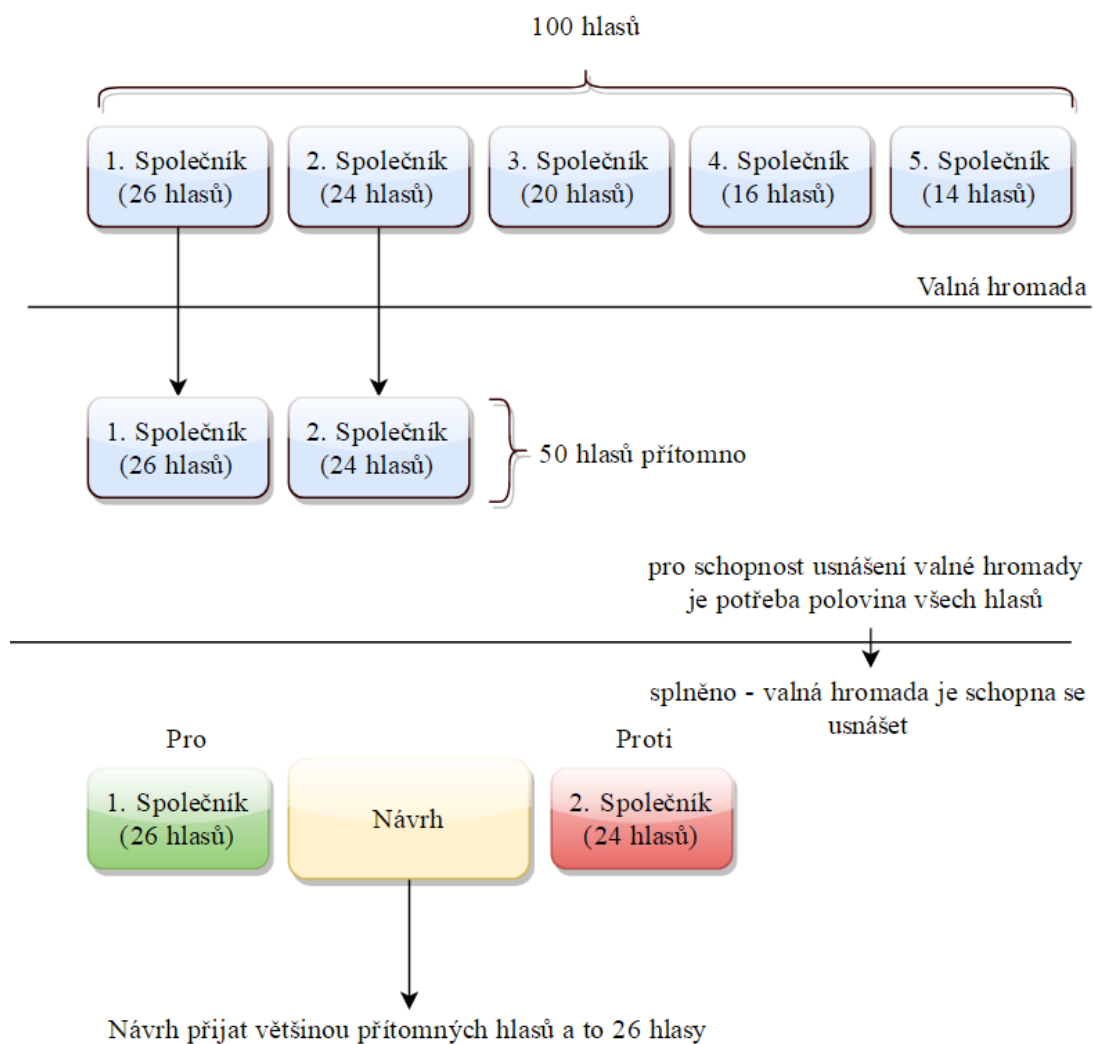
100 hlasů

1. Společník (26 hlasů)

2. Společník (24 hlasů)

3. Společník (20 hlasů)

4. Společník (16 hlasů)

5. Společník (14 hlasů)

Valná hromada

1. Společník (26 hlasů)

2. Společník (24 hlasů)

50 hlasů přítomno

pro schopnost usnášení valné hromady je potřeba polovina všech hlasů

splněno - valná hromada je schopna se usnášet

Pro

Proti

1. Společník (26 hlasů)

Návrh

2. Společník (24 hlasů)

Návrh přijat většinou přítomných hlasů a to 26 hlasy